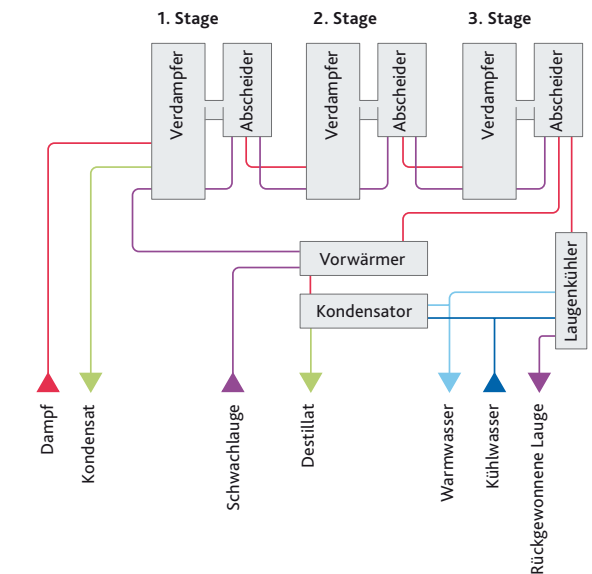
1. Stage
2. Stage
3. Stage
Verdampfer
Abscheider
Verdampfer
Abscheider
Verdampfer
Abscheider
Vorwärmer
Kondensator
Laugenkühler
Dampf
Kondensat
Schwachlauge
Destillat
Warmwasser
Kühlwasser
Rückgewonnene Lauge